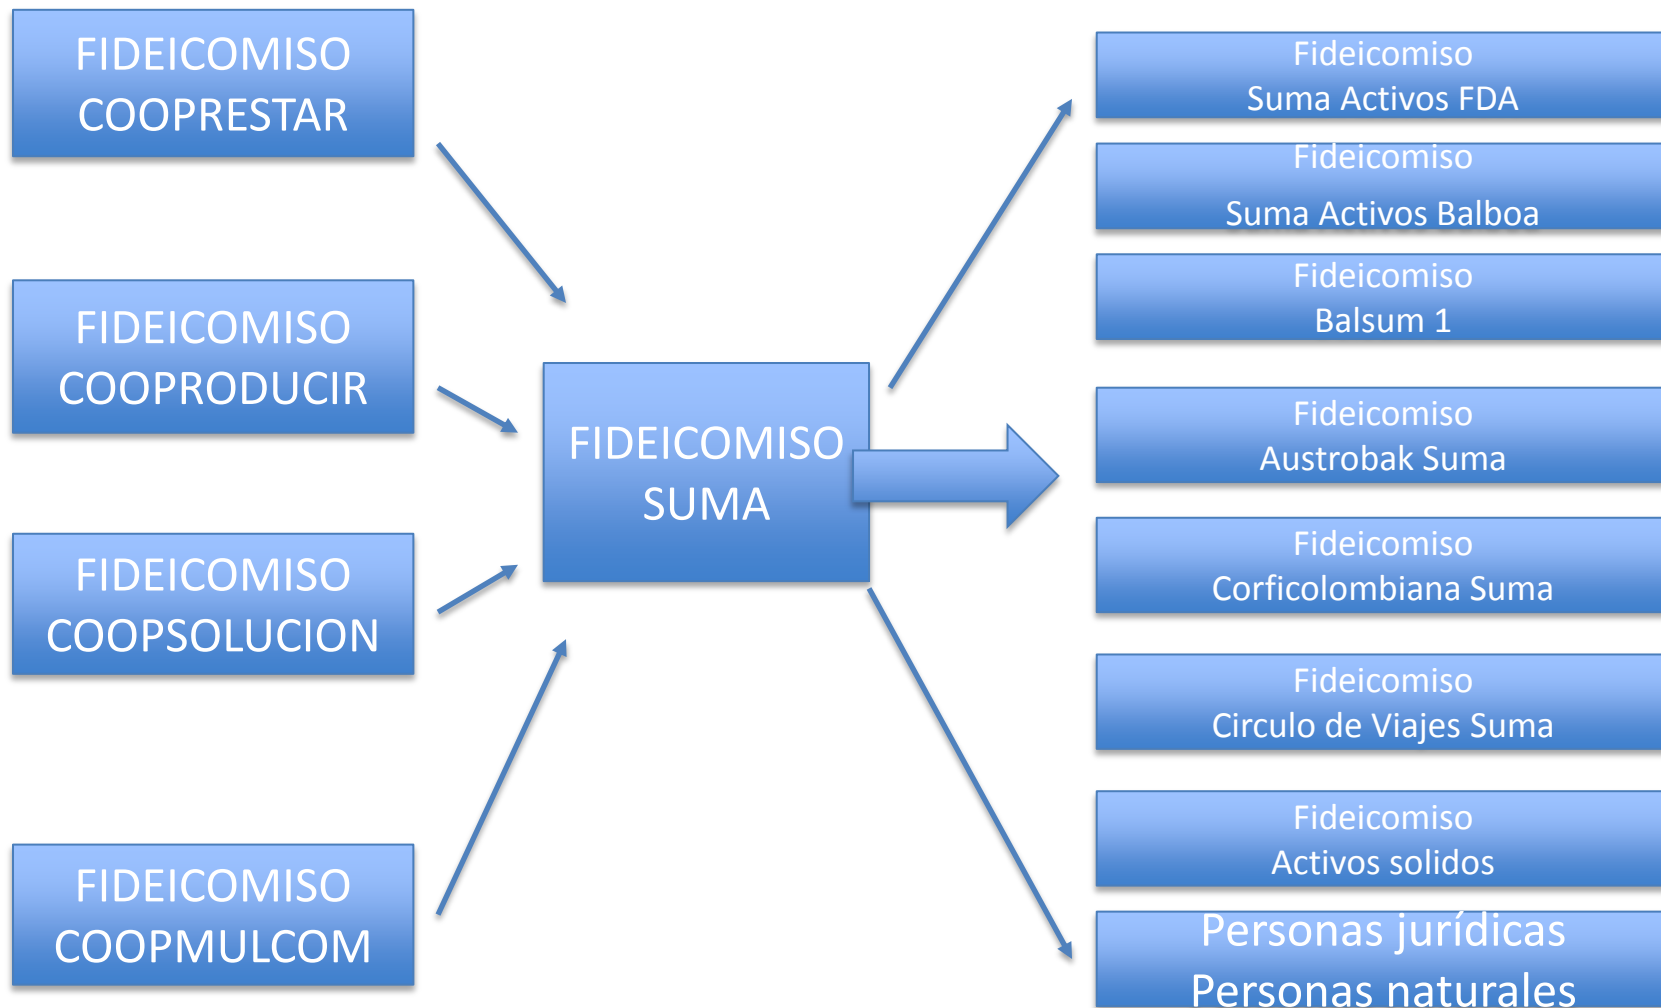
FIDEICOMISO COOPRESTAR

FIDEICOMISO COOPRODUCIR

FIDEICOMISO COOPSOLUCION

FIDEICOMISO COOPMULCOM

FIDEICOMISO SUMA

Fideicomiso Suma Activos FDA

Fideicomiso Suma Activos Balboa

Fideicomiso Balsum 1

Fideicomiso Austrobak Suma

Fideicomiso Corficolombiana Suma

Fideicomiso Circulo de Viajes Suma

Fideicomiso Activos solidos

Personas jurídicas Personas naturales